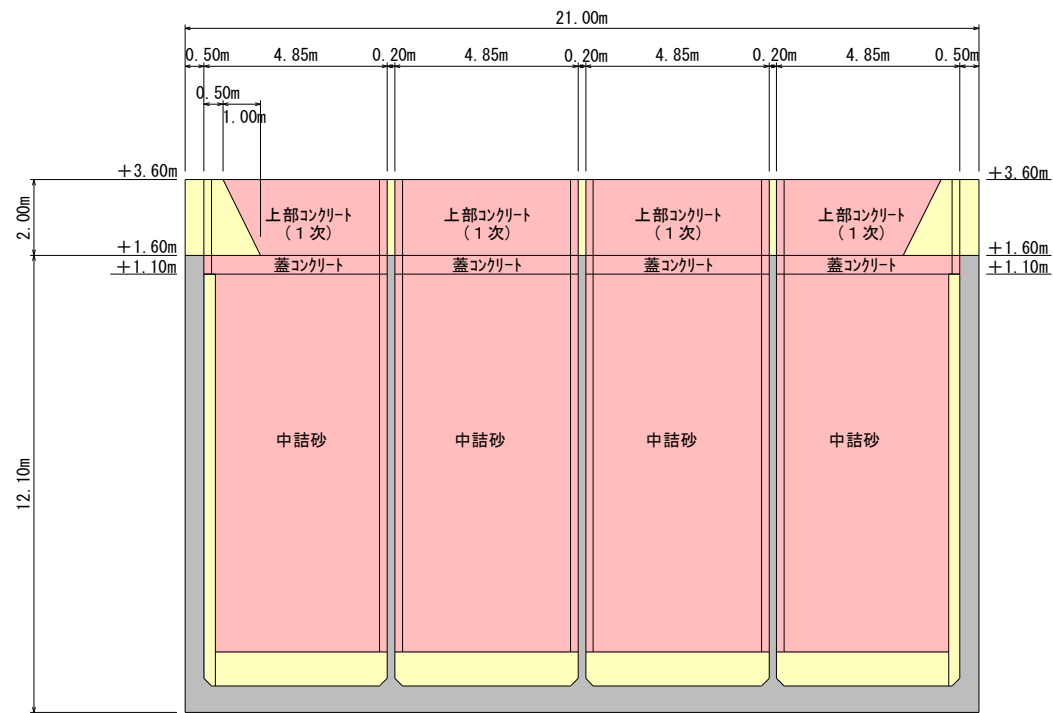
21.00m

0.50m 4.85m 0.20m 4.85m 0.20m 4.85m 0.20m 4.85m 0.50m

0.50m
1.00m

+3.60m
2.00m
+1.60m
+1.10m

上部コンクリート（1次）
上部コンクリート（1次）
上部コンクリート（1次）
上部コンクリート（1次）

+3.60m
+1.60m
+1.10m

蓋コンクリート
蓋コンクリート
蓋コンクリート
蓋コンクリート

12.10m

中詰砂
中詰砂
中詰砂
中詰砂